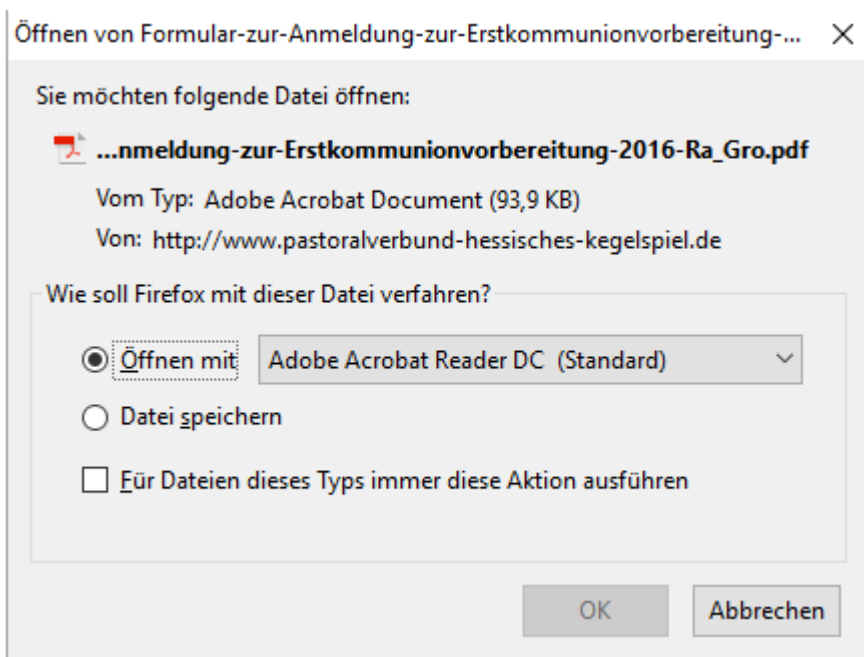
Öffnen von Formular-zur-Anmeldung-zur-Erstkommunionvorbereitung-... ×

Sie möchten folgende Datei öffnen:

...nmeldung-zur-Erstkommunionvorbereitung-2016-Ra_Gro.pdf

Vom Typ: Adobe Acrobat Document (93,9 KB)

Von: http://www.pastoralverbund-hessisches-kegelspiel.de

Wie soll Firefox mit dieser Datei verfahren?

Öffnen mit Adobe Acrobat Reader DC (Standard)

Datei speichern

Für Dateien dieses Typs immer diese Aktion ausführen

OK Abbrechen